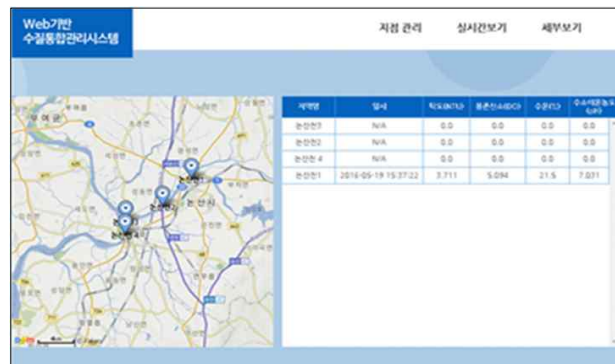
Web기반
수질통합관리시스템

지점 관리 실시간보기 세부보기

| 지역명 | 일시 | 탁도(NTU) | 용존산소(DO) | 수온(℃) | 수소이온농도(pH) |
|---|---|---|---|---|---|
| 논산천3 | N/A | 0.0 | 0.0 | 0.0 | 0.0 |
| 논산천2 | N/A | 0.0 | 0.0 | 0.0 | 0.0 |
| 논산천 4 | N/A | 0.0 | 0.0 | 0.0 | 0.0 |
| 논산천1 | 2016-05-19 15:37:22 | 3.711 | 5.094 | 21.5 | 7.031 |

부여군
논산시
Google